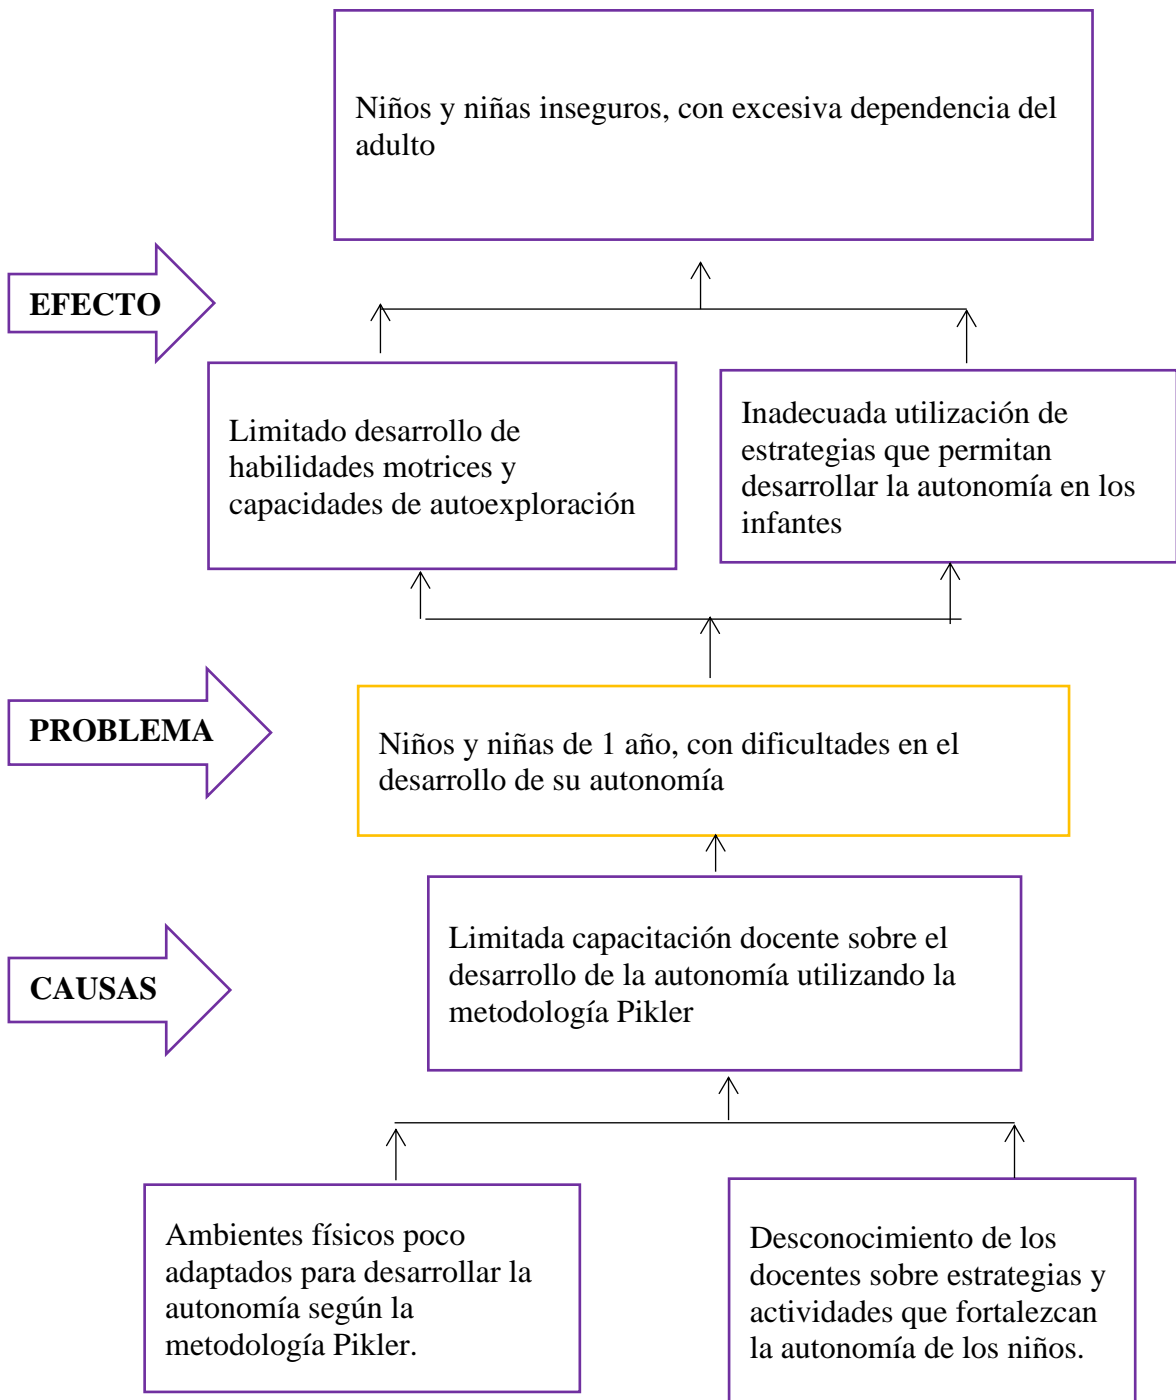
Niños y niñas inseguros, con excesiva dependencia del adulto

EFECTO

Limitado desarrollo de habilidades motrices y capacidades de autoexploración

Inadecuada utilización de estrategias que permitan desarrollar la autonomía en los infantes

PROBLEMA

Niños y niñas de 1 año, con dificultades en el desarrollo de su autonomía

CAUSAS

Limitada capacitación docente sobre el desarrollo de la autonomía utilizando la metodología Pikler

Ambientes físicos poco adaptados para desarrollar la autonomía según la metodología Pikler.

Desconocimiento de los docentes sobre estrategias y actividades que fortalezcan la autonomía de los niños.